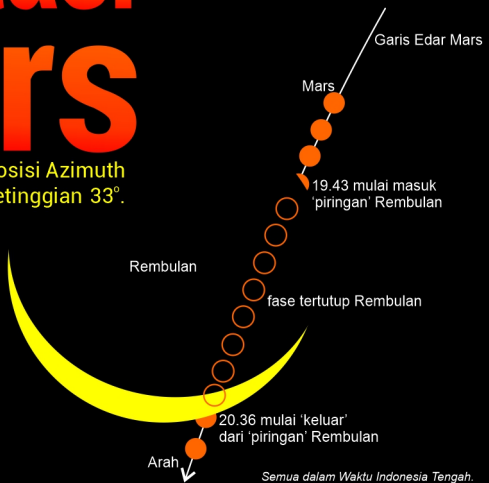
rs

osisi Azimuth etinggian 33°.

Garis Edar Mars

Mars

19.43 mulai masuk 'piringan' Rembulan

Rembulan

fase tertutup Rembulan

20.36 mulai 'keluar' dari 'piringan' Rembulan

Arah

Semua dalam Waktu Indonesia Tengah.